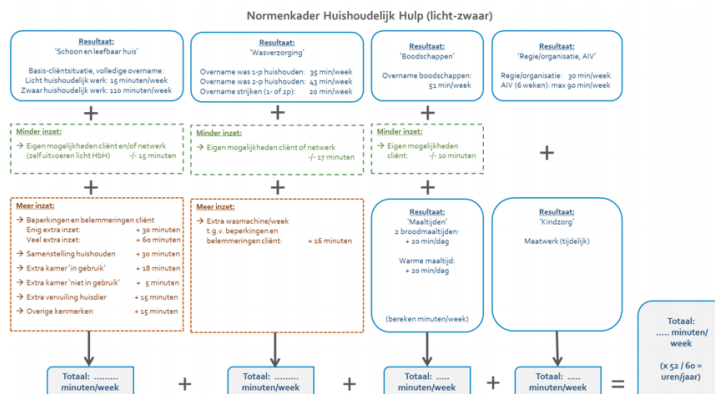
Normenkader Huishoudelijk Hulp (licht-zwaar)

Resultaat:
'Schoon en leefbaar huis'

Basis-cliëntsituatie, volledige overname:
Licht huishoudelijk werk: 15 minuten/week
Zwaar huishoudelijk werk: 110 minuten/week

Resultaat:
'Wasverzorging'

Overname was 1-p huishouden: 35 min/week
Overname was 2-p huishouden: 43 min/week
Overname strijken (1- of 2p): 20 min/week

Resultaat:
'Boodschappen'

Overname boodschappen: 51 min/week

Resultaat:
'Regie/organisatie, AIV'

Regie/organisatie: 30 min/week
AIV (6 weken): max 90 min/week

+ + + +

Minder inzet:
– Eigen mogelijkheden cliënt en/of netwerk (zelf uitvoeren licht HbH) -/- 15 minuten

Minder inzet:
– Eigen mogelijkheden cliënt of netwerk -/- 17 minuten

Minder inzet:
– Eigen mogelijkheden cliënt. -/- 10 minuten

+

+ + +

Meer inzet:
– Beperkingen en belemmeringen cliënt
Enig extra inzet: + 30 minuten
Veel extra inzet: + 60 minuten
– Samenstelling huishouden + 30 minuten
– Extra kamer 'in gebruik' + 18 minuten
– Extra kamer 'niet in gebruik' + 5 minuten
– Extra vervuiling huisdier + 15 minuten
– Overige kenmerken + 15 minuten

Meer inzet:
– Extra wasmachine/week t.g.v. beperkingen en belemmeringen cliënt + 16 minuten

Resultaat:
'Maaltijden'
2 broodmaaltijden:
+ 20 min/dag

Warme maaltijd:
+ 20 min/dag

(bereken minuten/week)

Resultaat:
'Kindzorg'

Maatwerk (tijdelijk)

Totaal: ……… minuten/week + Totaal: ……… minuten/week + Totaal: ……… minuten/week + Totaal: ……… minuten/week = Totaal: ….. minuten/ week

(x 52 / 60 = uren/jaar)